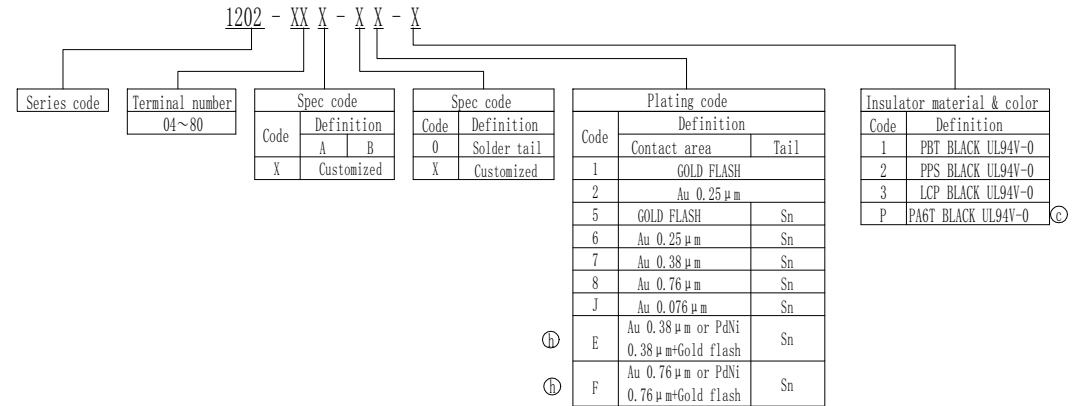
1202 - XX X - X X - X

Series code

| Terminal number |
|---|
| 04～80 |

| Spec code | | |
|---|---|---|
| Code | Definition | |
| | A | B |
| X | Customized | |

| Spec code | |
|---|---|
| Code | Definition |
| 0 | Solder tail |
| X | Customized |

| Plating code | | |
|---|---|---|
| Code | Definition | |
| | Contact area | Tail |
| 1 | GOLD FLASH | |
| 2 | Au 0.25μm | |
| 5 | GOLD FLASH | Sn |
| 6 | Au 0.25μm | Sn |
| 7 | Au 0.38μm | Sn |
| 8 | Au 0.76μm | Sn |
| J | Au 0.076μm | Sn |
| ⓗ E | Au 0.38μm or PdNi 0.38μm+Gold flash | Sn |
| ⓗ F | Au 0.76μm or PdNi 0.76μm+Gold flash | Sn |

| Insulator material & color | |
|---|---|
| Code | Definition |
| 1 | PBT BLACK UL94V-0 |
| 2 | PPS BLACK UL94V-0 |
| 3 | LCP BLACK UL94V-0 |
| P | PA6T BLACK UL94V-0 ⓒ |